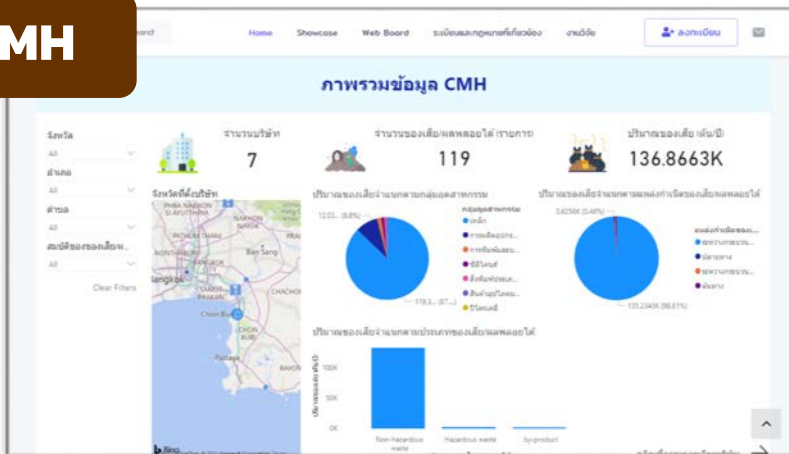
MH

earch

Home Showcase Web Board ระเบียบและกฎหมายที่เกี่ยวข้อง งานวิจัย ลงทะเบียน

ภาพรวมข้อมูล CMH

จังหวัด
All
อำเภอ
All
ตำบล
All
สมบัติของของเสีย/ผ...
All
Clear Filters

จำนวนบริษัท
7

จำนวนของเสีย/ผลพลอยได้ (รายการ)
119

ปริมาณของเสีย (ตัน/ปี)
136.8663K

จังหวัดที่ตั้งบริษัท

PHRA NAKHON SI AYUTTHAYA
PATHUM THANI
NAKHON NAYOK
BANGKOK
Ban Sang
Bangkok
CHACHOENGSAO
Chon Buri
CHON BURI
Pattaya
RAYONG

ปริมาณของเสียจำแนกตามกลุ่มอุตสาหกรรม
12.03... (8.8%)
119.3... (87....)
กลุ่มอุตสาหกรรม
เหล็ก
การผลิตอุปกร...
การผลิตพืชผล...
ซีอีโคเมส
ผลิตภัณฑ์ประเภ...
สินค้าอุปโภคบ...
ปิโตรเคมี

ปริมาณของเสียจำแนกตามแหล่งกำเนิดของเสีย/ผลพลอยได้
0.6258K (0.46%)
135.2343K (98.81%)
แหล่งกำเนิดของเสีย
กระบวนการผลิต...
ปลายทาง
กระบวนการผลิต...
อื่นๆ

ปริมาณของเสียจำแนกตามประเภทของเสีย/ผลพลอยได้
ปริมาณของเสีย (ตัน/ปี)
100K
50K
0K
Non-hazardous waste
Hazardous waste
by-product